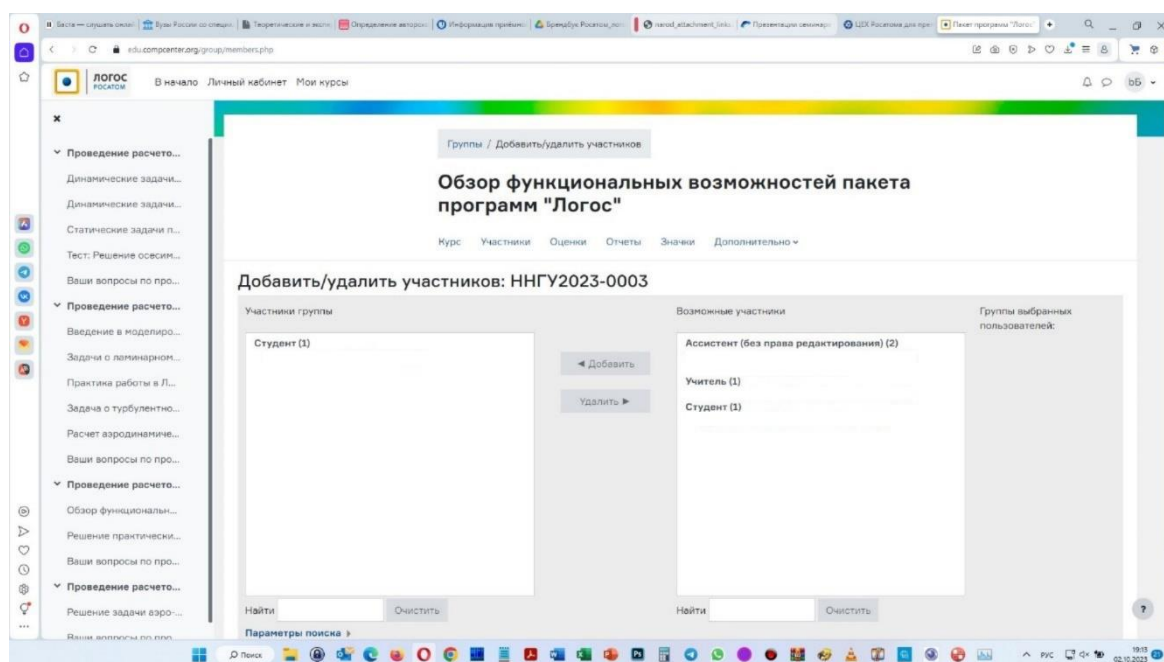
edu.compcenter.org/group/members.php

ЛОГОС РОСАТОМ В начало Личный кабинет Мои курсы

bБ

Проведение расчето...
Динамические задачи...
Динамические задачи...
Статические задачи п...
Тест: Решение осесим...
Ваши вопросы по про...
Проведение расчето...
Введение в моделиро...
Задачи о ламинарном...
Практика работы в Л...
Задача о турбулентно...
Расчет аэродинамиче...
Ваши вопросы по про...
Проведение расчето...
Обзор функциональн...
Решение практически...
Ваши вопросы по про...
Проведение расчето...
Решение задачи аэро-...
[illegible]

Группы / Добавить/удалить участников

Обзор функциональных возможностей пакета программ "Логос"

Курс Участники Оценки Отчеты Значки Дополнительно

Добавить/удалить участников: ННГУ2023-0003

Участники группы

Студент (1)

◄ Добавить

Удалить ►

Возможные участники

Ассистент (без права редактирования) (2)

Учитель (1)

Студент (1)

Группы выбранных пользователей:

Найти Очистить

Найти Очистить

Параметры поиска ›

?

Поиск

РУС 19:13 02.10.2023